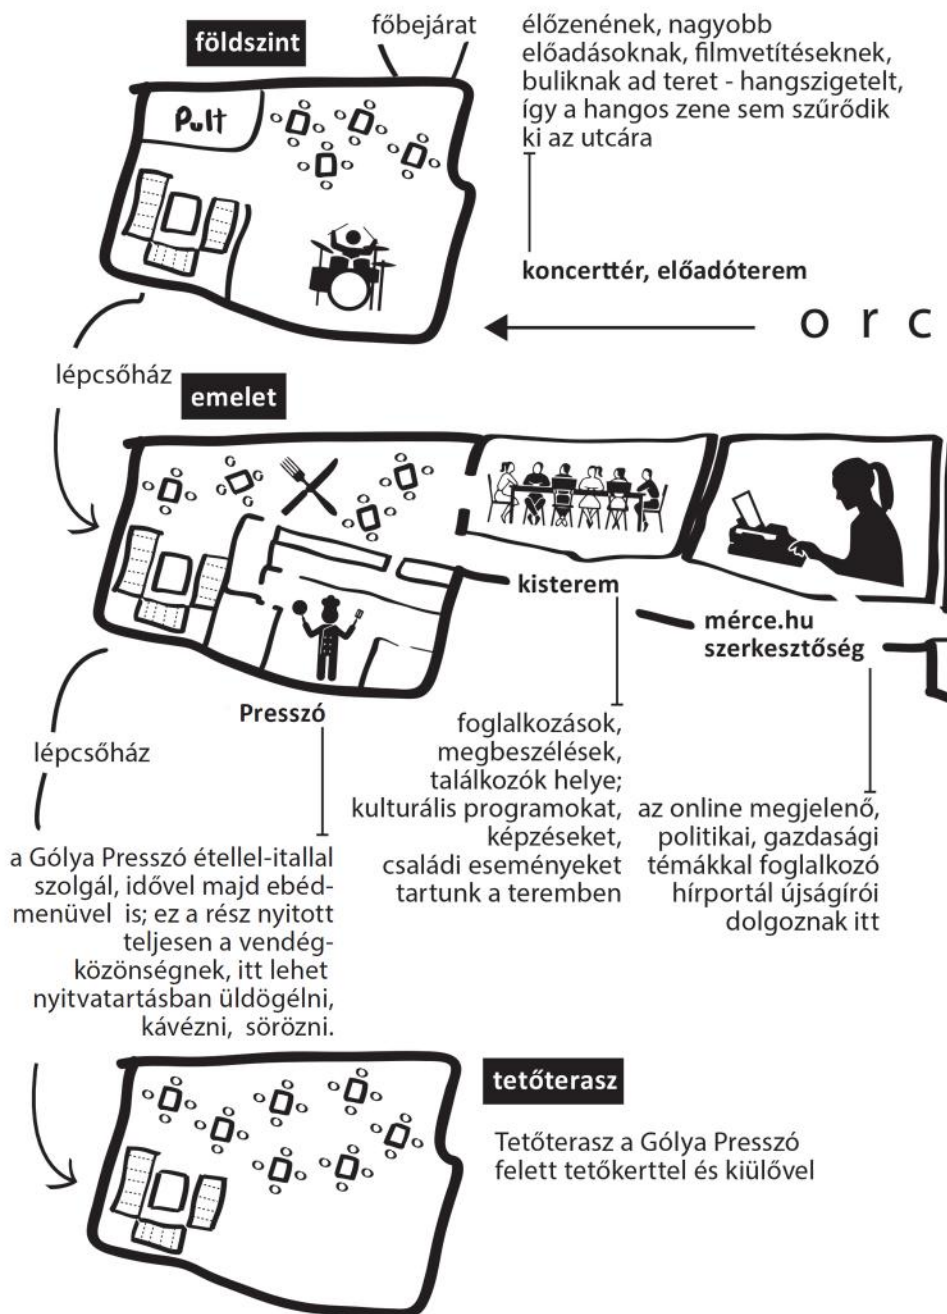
földszint

főbejárat

Pult

élőzenének, nagyobb előadásoknak, filmvetítéseknek, buliknak ad teret - hangszigetelt, így a hangos zene sem szűrődik ki az utcára

koncerttér, előadóterem

o r c

lépcsőház

emelet

kisterem

mérce.hu szerkesztőség

Presszó

lépcsőház

foglalkozások, megbeszélések, találkozók helye; kulturális programokat, képzéseket, családi eseményeket tartunk a teremben

az online megjelenő, politikai, gazdasági témákkal foglalkozó hírportál újságírói dolgoznak itt

a Gólya Presszó étellel-itallal szolgál, idővel majd ebédmenüvel is; ez a rész nyitott teljesen a vendégközönségnek, itt lehet nyitvatartásban üldögélni, kávézni, sörözni.

tetőterasz

Tetőterasz a Gólya Presszó felett tetőkerttel és kiülővel